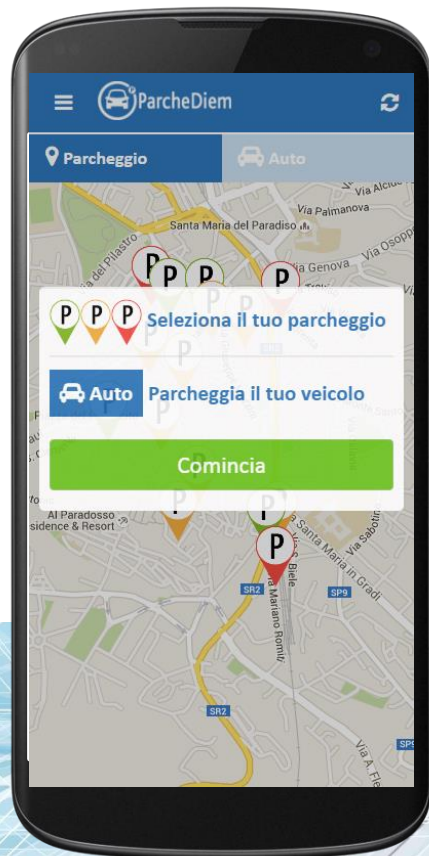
ParcheDiem

Parcheggio
Auto

Via Alcide
Via Palmanova
Santa Maria del Paradiso
Via Genova
Via Osopp
del Pilastro

P P P
Seleziona il tuo parcheggio

Auto
Parcheggia il tuo veicolo

Comincia

Al Paradosso
Residence & Resort
Santa Maria in Gradi
Via Sabotino
Biele
Via Mariano Romiti
SR2
SP9
SR2
Via A. Fle
SP9